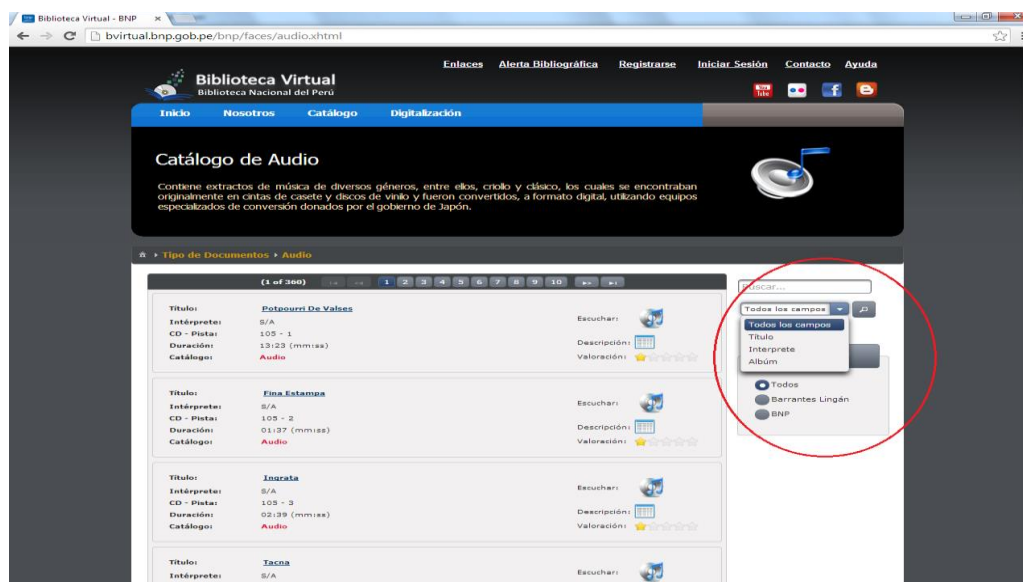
Biblioteca Virtual - BNP ×

bvirtual.bnp.gob.pe/bnp/faces/audio.xhtml

Enlaces Alerta Bibliográfica Registrarse Iniciar Sesión Contacto Ayuda

Biblioteca Virtual
Biblioteca Nacional del Perú

Inicio Nosotros Catálogo Digitalización

Catálogo de Audio

Contiene extractos de música de diversos géneros, entre ellos, criollo y clásico, los cuales se encontraban originalmente en cintas de casete y discos de vinilo y fueron convertidos, a formato digital, utilizando equipos especializados de conversión donados por el gobierno de Japón.

Tipo de Documentos ▸ Audio

(1 of 360) 1 2 3 4 5 6 7 8 9 10

Título: Potpourri De Valses
Intérprete: S/A
CD - Pista: 105 - 1
Duración: 13:23 (mm:ss)
Catálogo: Audio
Escuchar:
Descripción:
Valoración:

Título: Fina Estampa
Intérprete: S/A
CD - Pista: 105 - 2
Duración: 01:37 (mm:ss)
Catálogo: Audio
Escuchar:
Descripción:
Valoración:

Título: Ingrata
Intérprete: S/A
CD - Pista: 105 - 3
Duración: 02:39 (mm:ss)
Catálogo: Audio
Escuchar:
Descripción:
Valoración:

Título: Tacna
Intérprete: S/A
Escuchar:

Buscar...
Todos los campos
Todos los campos
Título
Interprete
Album

Todos
Barrantes Lingán
BNP